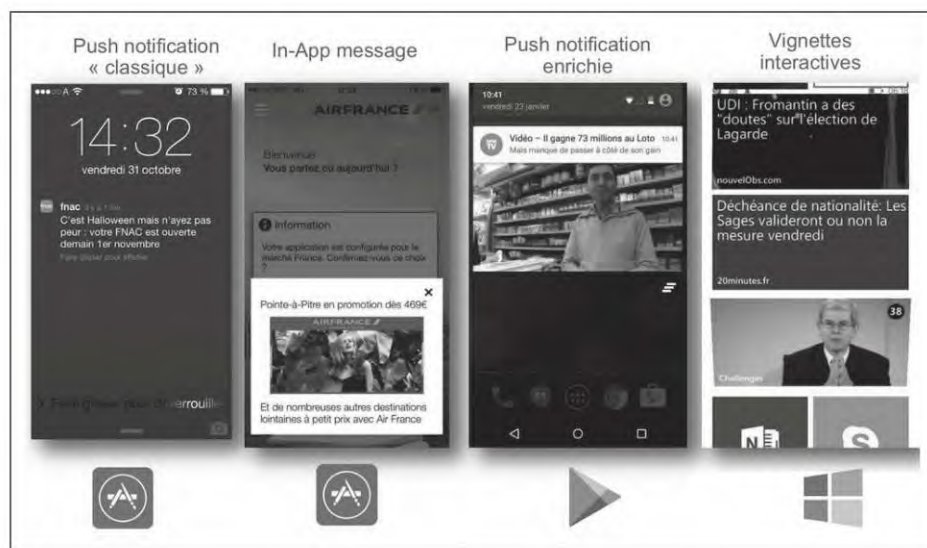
Push notification « classique »

In-App message

Push notification enrichie

Vignettes interactives

73 %

14:32

vendredi 31 octobre

fnac

C'est Halloween mais n'ayez pas peur : votre FNAC est ouverte demain 1er novembre

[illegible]

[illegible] pour déverrouiller

AIRFRANCE

Bienvenue

Vous partez où aujourd'hui ?

Information

Votre application est configurée pour le marché France. Confirmez-vous ce choix ?

Pointe-à-Pitre en promotion dès 469€

AIRFRANCE

Et de nombreuses autres destinations lointaines à petit prix avec Air France

10:41

vendredi 23 janvier

Vidéo – Il gagne 73 millions au Loto 10:41

Mais manque de passer à côté de son gain

UDI : Fromantin a des "doutes" sur l'élection de Lagarde

nouvelObs.com

Déchéance de nationalité: Les Sages valideront ou non la mesure vendredi

20minutes.fr

Challenges

38